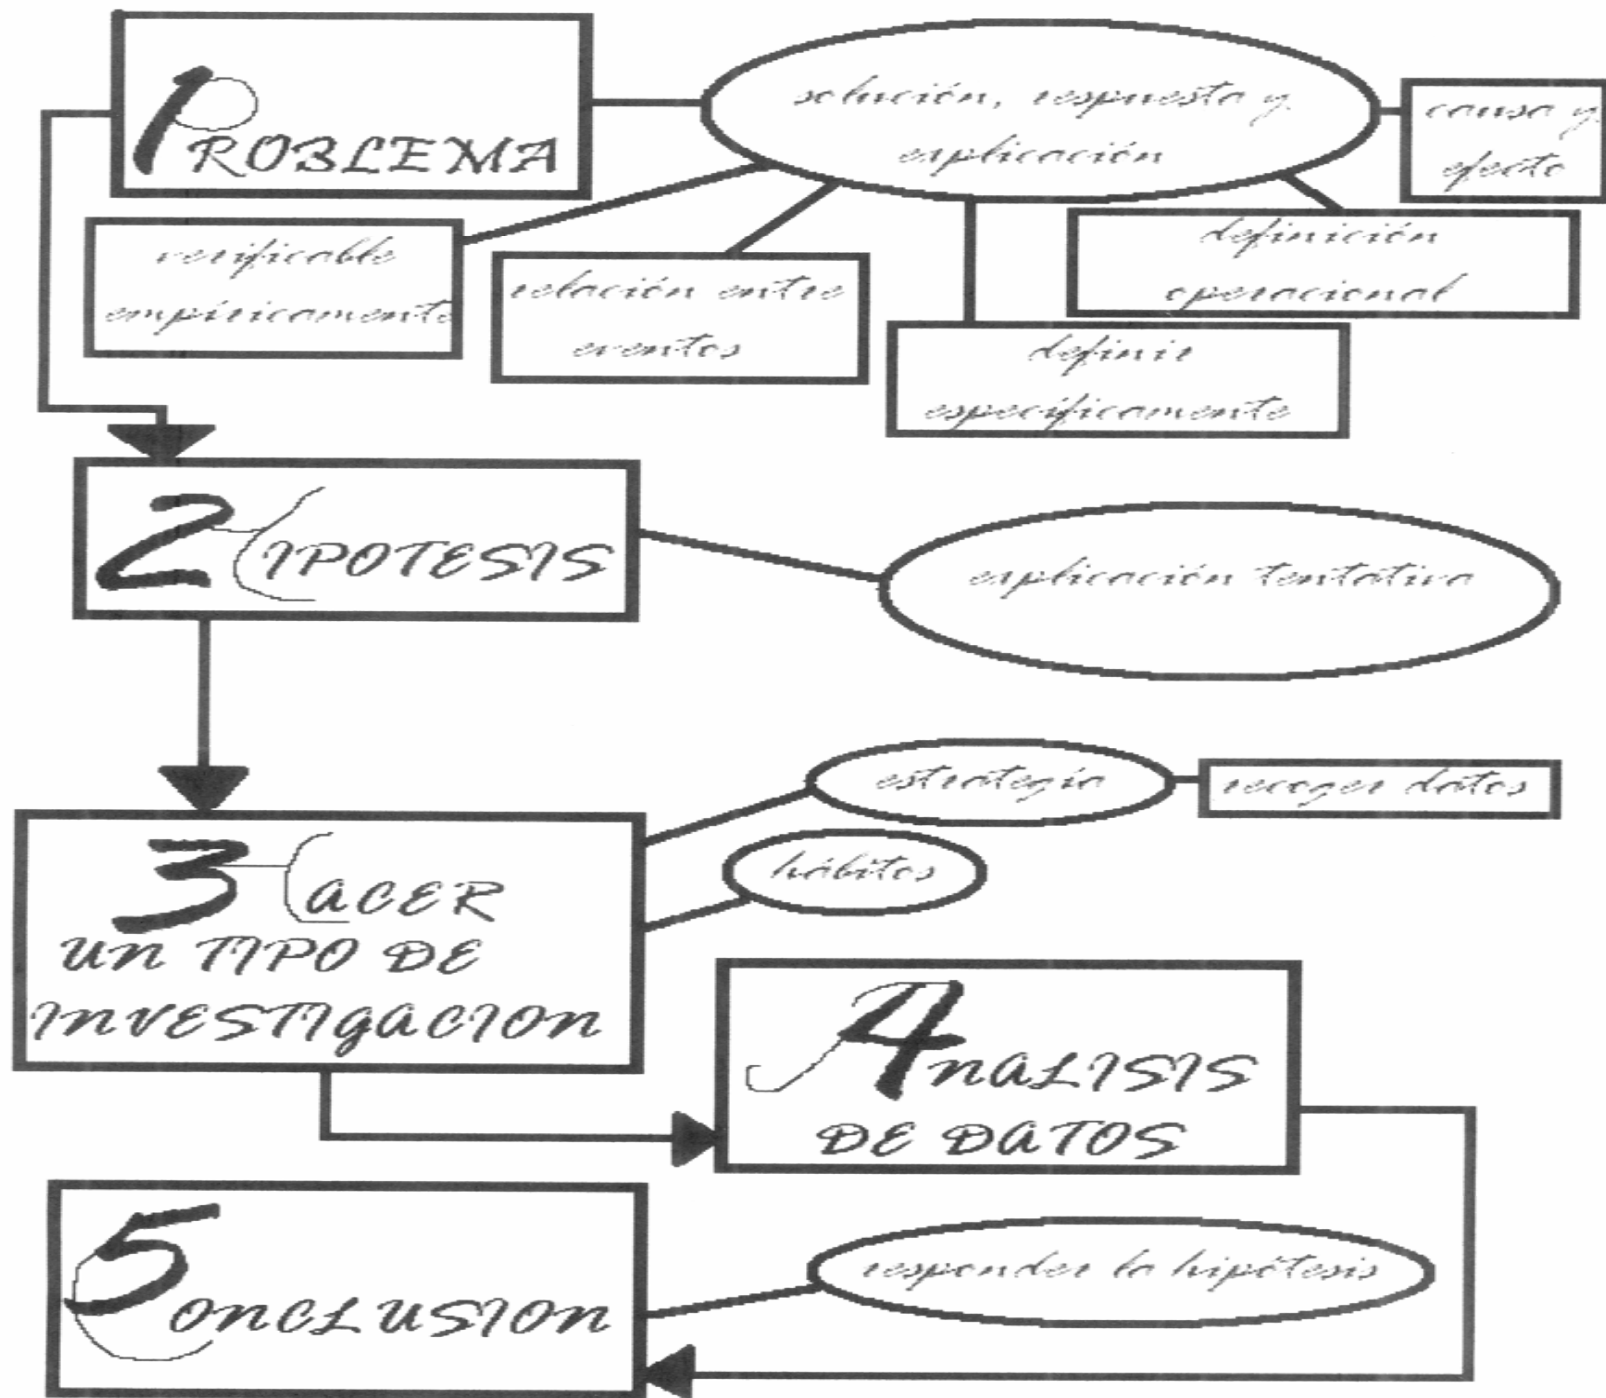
1PROBLEMA

solución, respuesta y explicación

causa y efecto

verificable empíricamente

relación entre eventos

definir específicamente

definición operacional

2HIPOTESIS

explicación tentativa

3HACER UN TIPO DE INVESTIGACION

estrategia

recoger datos

hábitos

4ANALISIS DE DATOS

5CONCLUSION

responder la hipótesis